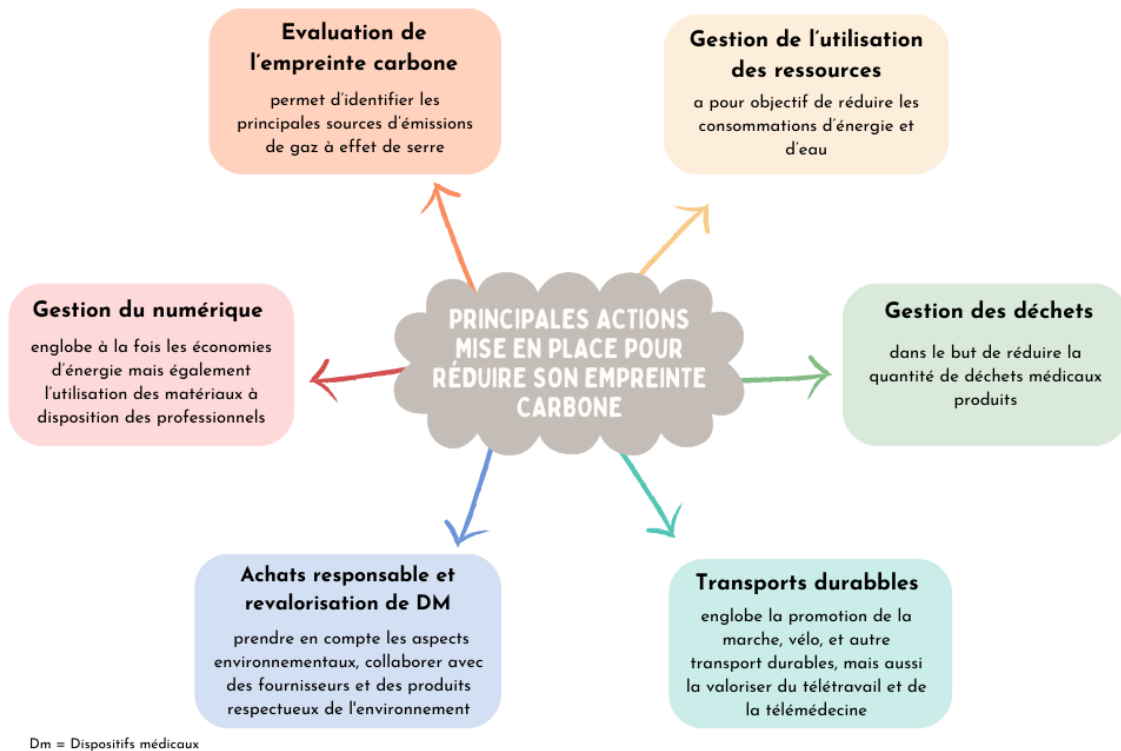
PRINCIPALES ACTIONS MISE EN PLACE POUR RÉDUIRE SON EMPREINTE CARBONE

Evaluation de l'empreinte carbone

permet d'identifier les principales sources d'émissions de gaz à effet de serre

Gestion de l'utilisation des ressources

a pour objectif de réduire les consommations d'énergie et d'eau

Gestion du numérique

englobe à la fois les économies d'énergie mais également l'utilisation des matériaux à disposition des professionnels

Gestion des déchets

dans le but de réduire la quantité de déchets médicaux produits

Achats responsable et revalorisation de DM

prendre en compte les aspects environnementaux, collaborer avec des fournisseurs et des produits respectueux de l'environnement

Transports durabbles

englobe la promotion de la marche, vélo, et autre transport durables, mais aussi la valoriser du télétravail et de la télémédecine

Dm = Dispositifs médicaux